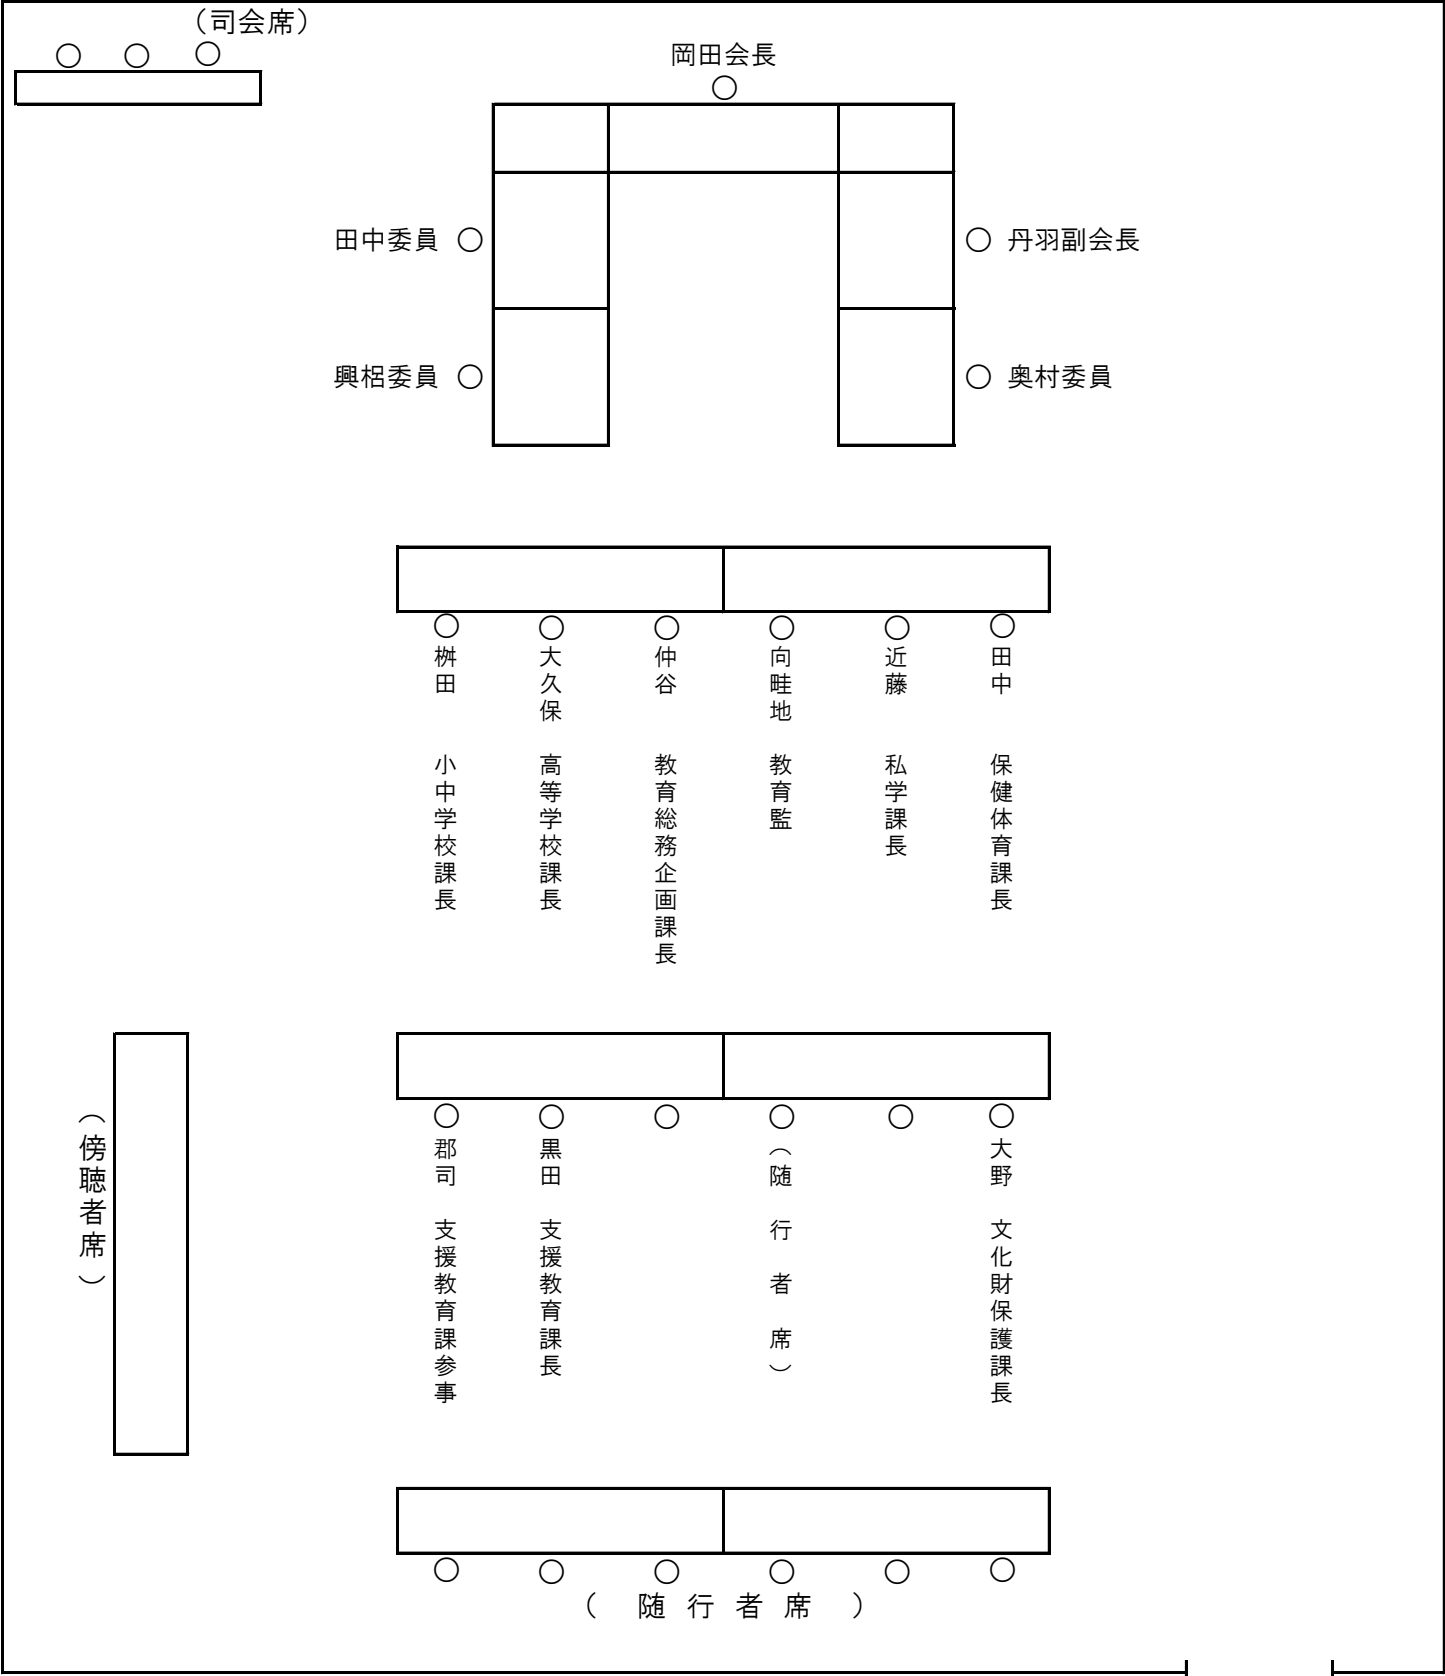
（司会席）
○ ○ ○

岡田会長
○

田中委員 ○
○ 丹羽副会長

興梠委員 ○
○ 奥村委員

○ 桝田 小中学校課長
○ 大久保 高等学校課長
○ 仲谷 教育総務企画課長
○ 向畦地 教育監
○ 近藤 私学課長
○ 田中 保健体育課長

（傍聴者席）

○ 郡司 支援教育課参事
○ 黒田 支援教育課長
○
○ （随行者席）
○
○ 大野 文化財保護課長

○ ○ ○ ○ ○ ○
（ 随 行 者 席 ）